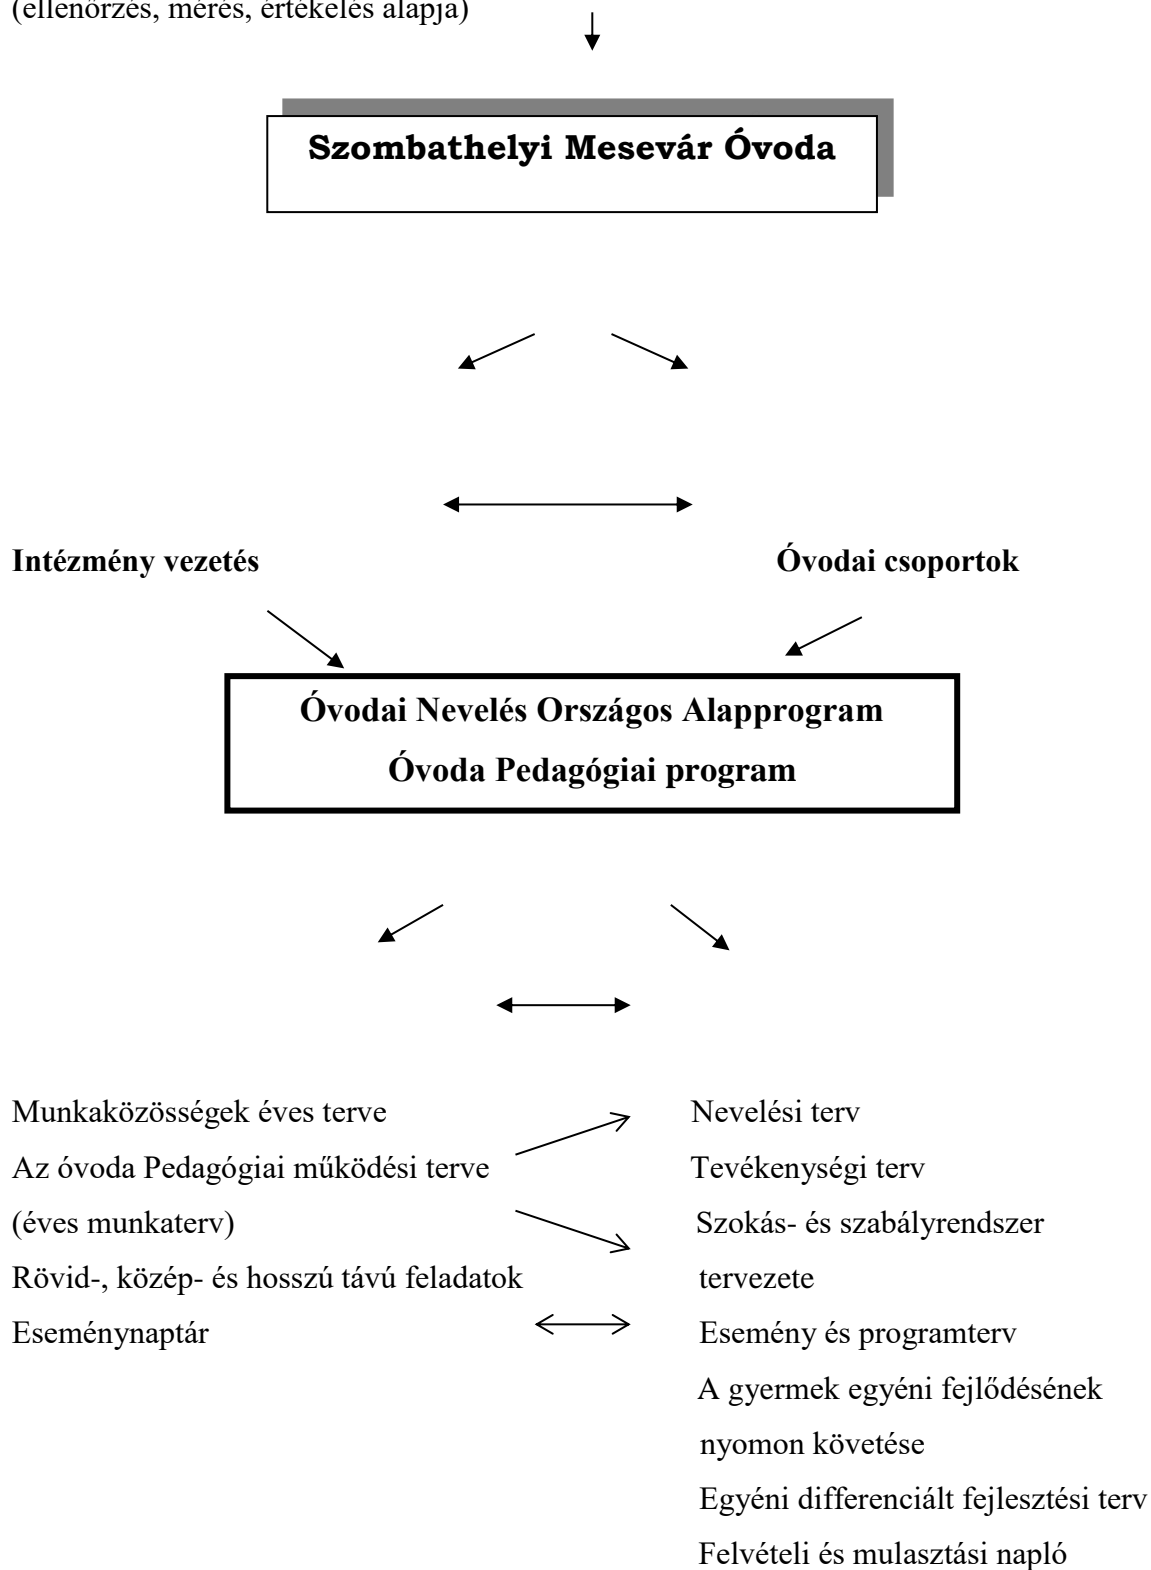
(ellenőrzés, mérés, értékelés alapja)

Szombathelyi Mesevár Óvoda

Intézmény vezetés

Óvodai csoportok

Óvodai Nevelés Országos Alapprogram
Óvoda Pedagógiai program

Munkaközösségek éves terve
Az óvoda Pedagógiai működési terve
(éves munkaterv)
Rövid-, közép- és hosszú távú feladatok
Eseménynaptár

Nevelési terv
Tevékenységi terv
Szokás- és szabályrendszer tervezete
Esemény és programterv
A gyermek egyéni fejlődésének nyomon követése
Egyéni differenciált fejlesztési terv
Felvételi és mulasztási napló